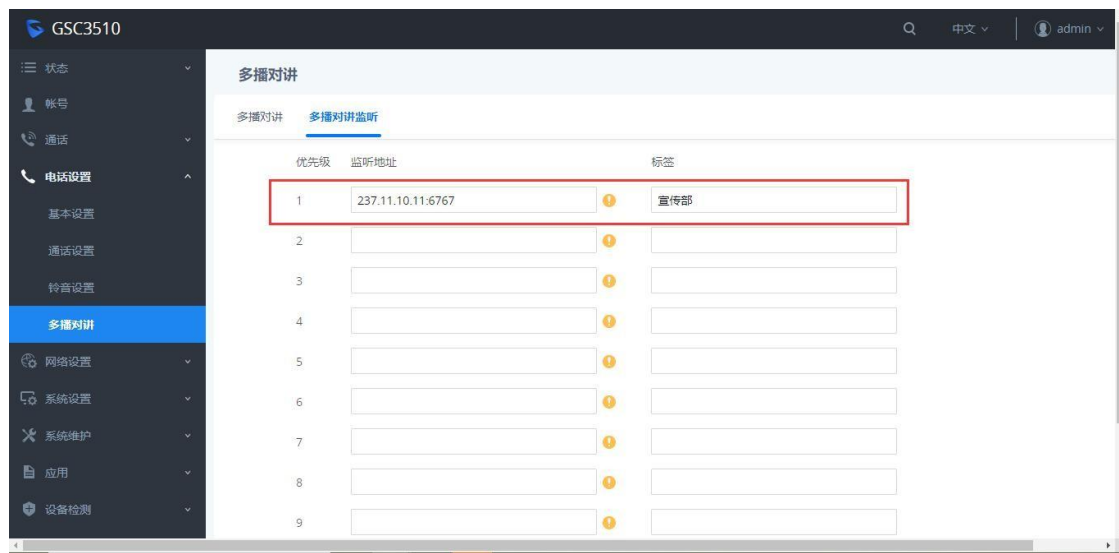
GSC3510

中文

admin

状态

帐号

通话

电话设置

基本设置

通话设置

铃音设置

多播对讲

网络设置

系统设置

系统维护

应用

设备检测

多播对讲

多播对讲 多播对讲监听

| 优先级 | 监听地址 | 标签 |
|---|---|---|
| 1 | 237.11.10.11:6767 | 宣传部 |
| 2 | | |
| 3 | | |
| 4 | | |
| 5 | | |
| 6 | | |
| 7 | | |
| 8 | | |
| 9 | | |